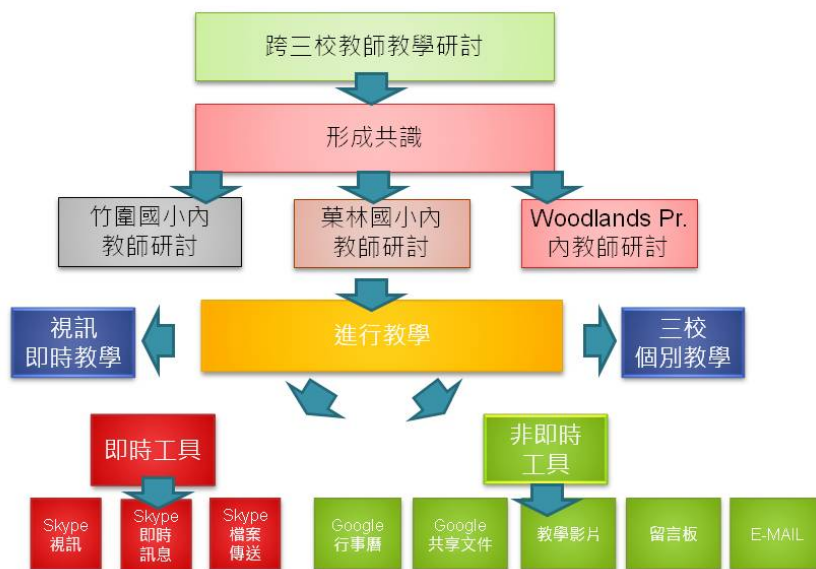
跨三校教師教學研討

形成共識

竹圍國小內教師研討

菓林國小內教師研討

Woodlands Pr. 內教師研討

視訊即時教學

進行教學

三校個別教學

即時工具

非即時工具

Skype 視訊

Skype 即時訊息

Skype 檔案傳送

Google 行事曆

Google 共享文件

教學影片

留言板

E-MAIL